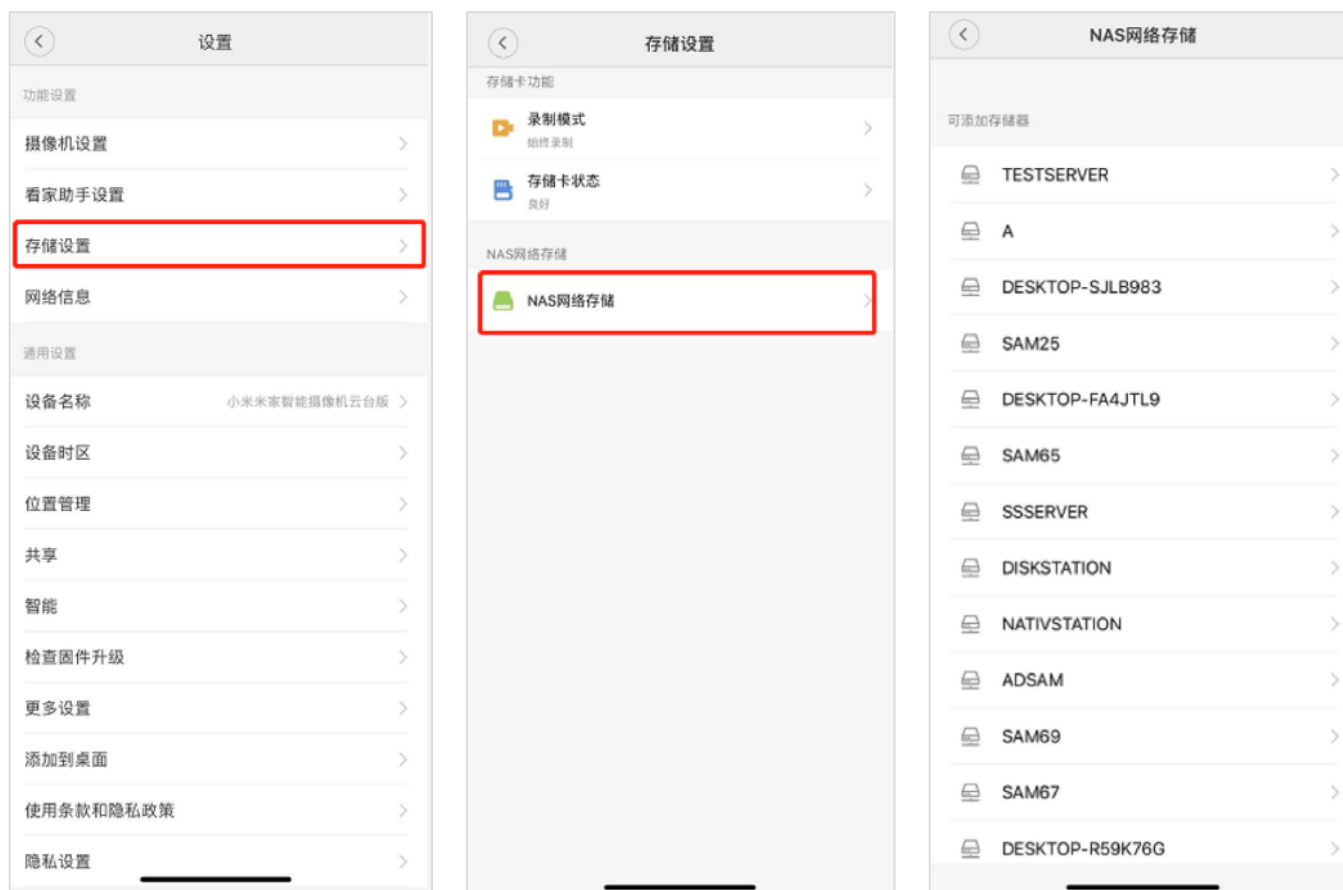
设置

功能设置

摄像机设置

看家助手设置

存储设置

网络信息

通用设置

设备名称 小米米家智能摄像机云台版

设备时区

位置管理

共享

智能

检查固件升级

更多设置

添加到桌面

使用条款和隐私政策

隐私设置

存储设置

存储卡功能

录制模式
始终录制

存储卡状态
良好

NAS网络存储

NAS网络存储

NAS网络存储

可添加存储器

TESTSERVER

A

DESKTOP-SJLB983

SAM25

DESKTOP-FA4JTL9

SAM65

SSSERVER

DISKSTATION

NATIVSTATION

ADSAM

SAM69

SAM67

DESKTOP-R59K76G